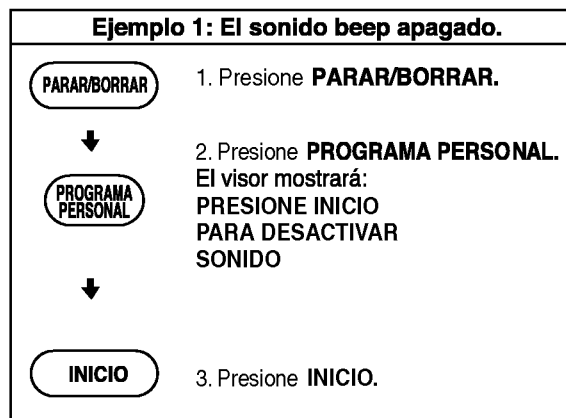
Ejemplo 1: El sonido beep apagado.

PARAR/BORRAR

1. Presione **PARAR/BORRAR.**

PROGRAMA PERSONAL

2. Presione **PROGRAMA PERSONAL.**
El visor mostrará:
PRESIONE INICIO
PARA DESACTIVAR
SONIDO

INICIO

3. Presione **INICIO.**